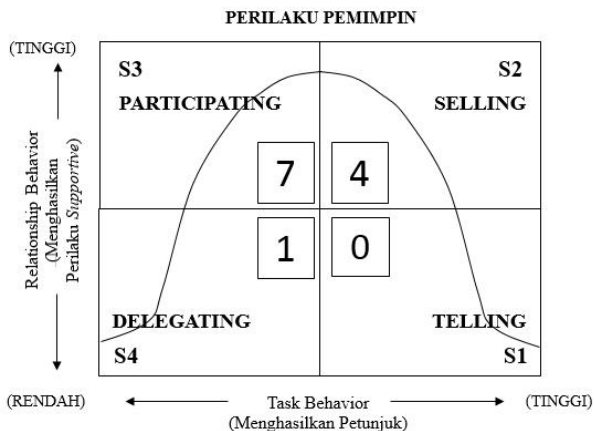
PERILAKU PEMIMPIN

(TINGGI)

Relationship Behavior (Menghasilkan Perilaku *Supportive*)

S3
PARTICIPATING

S2
SELLING

7

4

1

0

DELEGATING
S4

TELLING
S1

(RENDAH)

Task Behavior
(Menghasilkan Petunjuk)

(TINGGI)